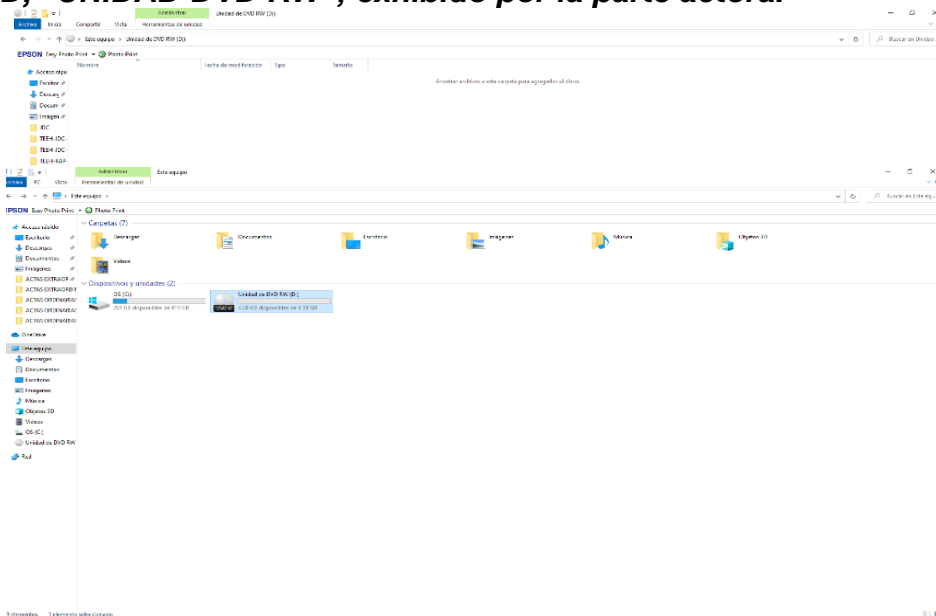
b) UNIDAD DVD RW", exhibido por la parte actoral

Administrar Unidad de DVD RW (D:)
Archivo Inicio Compartir Vista Herramientas de unidad
Este equipo > Unidad de DVD RW (D:)
Buscar en Unidad
EPSON Easy Photo Print Photo Print
Nombre Fecha de modificación Tipo Tamaño
Acceso rápido
Escritor
Descargas
Docum
Imágen
JDC
TEEH JDC
TEEH JDC
TLEJH-KAP
Arrastrar archivos a esta carpeta para agregarlos al disco.

Administrar Este equipo
Archivo PC Vista Herramientas de unidad
Este equipo
Buscar en Este eq
EPSON Easy Photo Print Photo Print
Acceso rápido
Escritorio
Descargas
Documentos
Imágenes
ACTAS EXTRAORI
ACTAS EXTRAORDI
ACTAS ORDINARIAS
ACTAS ORDINARIAS
ACTAS ORDINARIAS
OneDrive
Este equipo
Descargas
Documentos
Escritorio
Imágenes
Música
Objetos 3D
Videos
OS (C:)
Unidad de DVD RW
Red
Carpetas (7)
Descargas
Documentos
Escritorio
Imágenes
Música
Objetos 3D
Videos
Dispositivos y unidades (2)
OS (C:)
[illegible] GB disponibles de 931 GB
Unidad de DVD RW (D:)
4,38 GB disponibles de 4,38 GB
9 elementos 1 elemento seleccionado